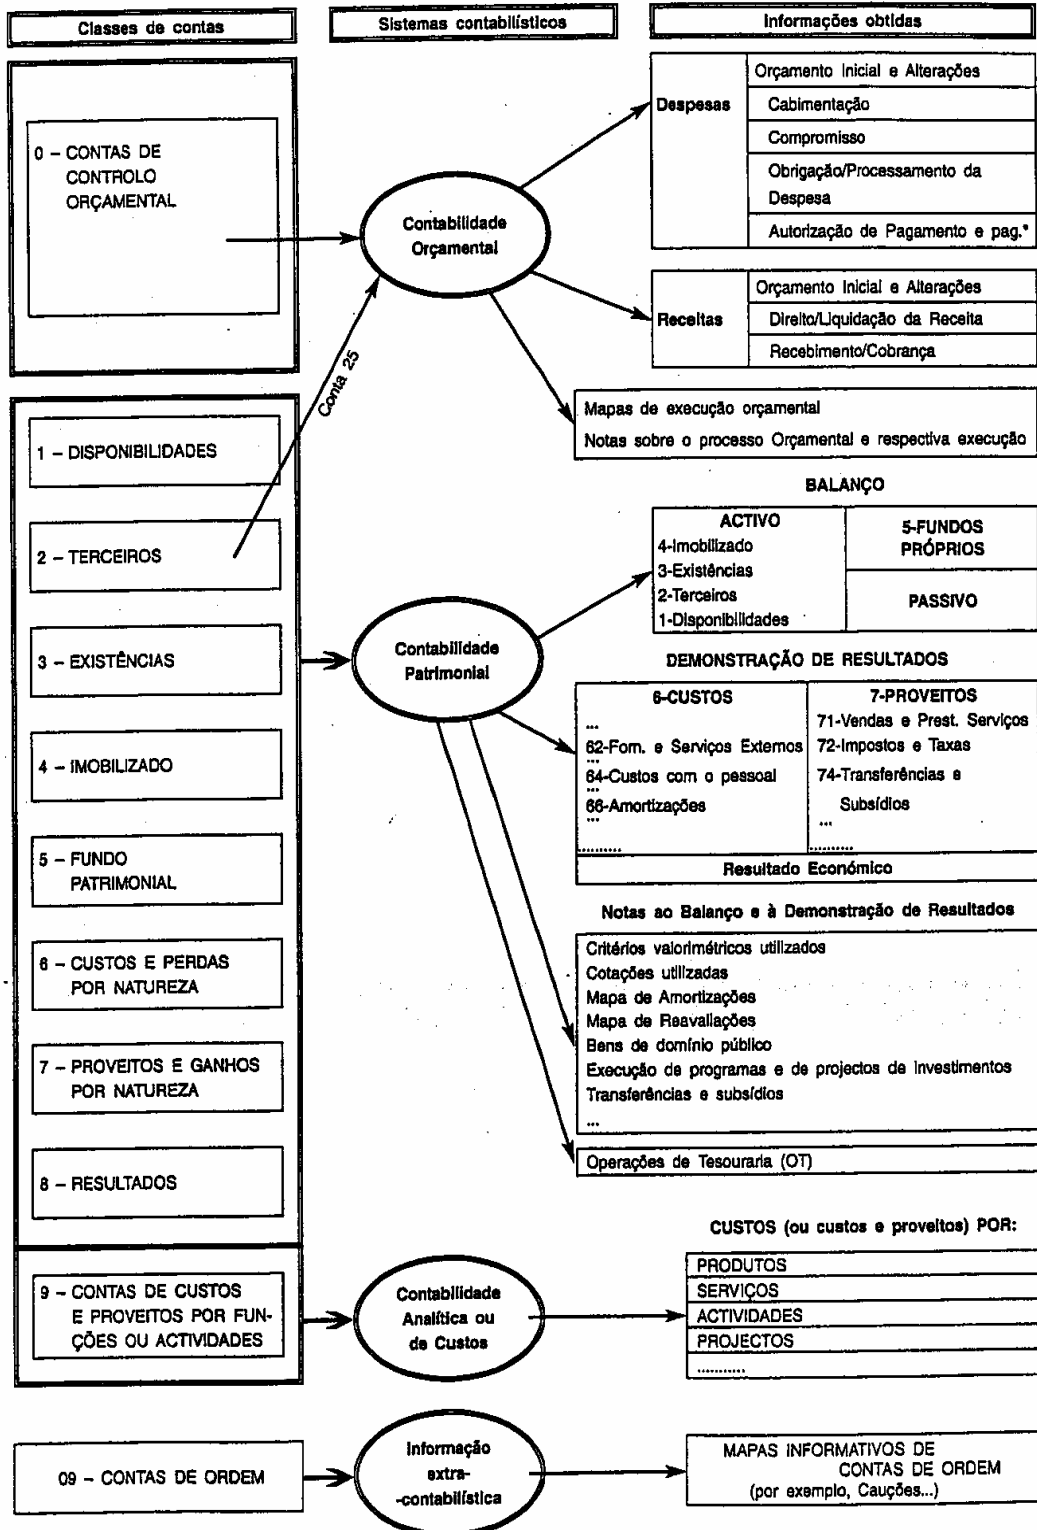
Classes de contas

Sistemas contabilísticos

Informações obtidas

0 – CONTAS DE CONTROLO ORÇAMENTAL

Contabilidade Orçamental

Despesas

Orçamento Inicial e Alterações

Cabimentação

Compromisso

Obrigação/Processamento da Despesa

Autorização de Pagamento e pag.°

Receitas

Orçamento Inicial e Alterações

Direito/Liquidação da Receita

Recebimento/Cobrança

Conta 25

Mapas de execução orçamental

Notas sobre o processo Orçamental e respectiva execução

1 – DISPONIBILIDADES

2 – TERCEIROS

3 – EXISTÊNCIAS

4 – IMOBILIZADO

5 – FUNDO PATRIMONIAL

6 – CUSTOS E PERDAS POR NATUREZA

7 – PROVEITOS E GANHOS POR NATUREZA

8 – RESULTADOS

Contabilidade Patrimonial

BALANÇO

| ACTIVO | 5-FUNDOS PRÓPRIOS |
|---|---|
| 4-Imobilizado<br>3-Existências<br>2-Terceiros<br>1-Disponibilidades | PASSIVO |

DEMONSTRAÇÃO DE RESULTADOS

| 6-CUSTOS | 7-PROVEITOS |
|---|---|
| ...<br>62-Forn. e Serviços Externos<br>...<br>64-Custos com o pessoal<br>...<br>66-Amortizações<br>...<br>.......... | 71-Vendas e Prest. Serviços<br>72-Impostos e Taxas<br>74-Transferências e Subsídios<br>...<br>.......... |

Resultado Económico

Notas ao Balanço e à Demonstração de Resultados

Critérios valorimétricos utilizados
Cotações utilizadas
Mapa de Amortizações
Mapa de Reavaliações
Bens de domínio público
Execução de programas e de projectos de investimentos
Transferências e subsídios
...

Operações de Tesouraria (OT)

CUSTOS (ou custos e proveitos) POR:

9 – CONTAS DE CUSTOS E PROVEITOS POR FUNÇÕES OU ACTIVIDADES

Contabilidade Analítica ou de Custos

PRODUTOS
SERVIÇOS
ACTIVIDADES
PROJECTOS
...........

09 – CONTAS DE ORDEM

Informação extra-contabilística

MAPAS INFORMATIVOS DE CONTAS DE ORDEM
(por exemplo, Cauções...)